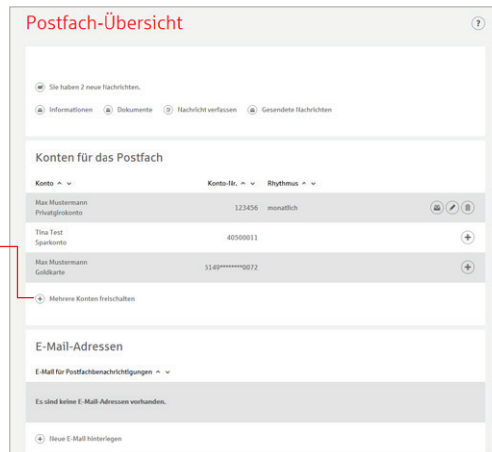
Postfach-Übersicht

?

Sie haben 2 neue Nachrichten.

Informationen Dokumente Nachricht verfassen Gesendete Nachrichten

Konten für das Postfach

| Konto | Konto-Nr. | Rhythmus |
|---|---|---|
| Max Mustermann Privatgirokonto | 123456 | monatlich |
| Tina Test Sparkonto | 40500011 | |
| Max Mustermann Goldkarte | 5149********0072 | |

Mehrere Konten freischalten

E-Mail-Adressen

E-Mail für Postfachbenachrichtigungen

Es sind keine E-Mail-Adressen vorhanden.

Neue E-Mail hinterlegen